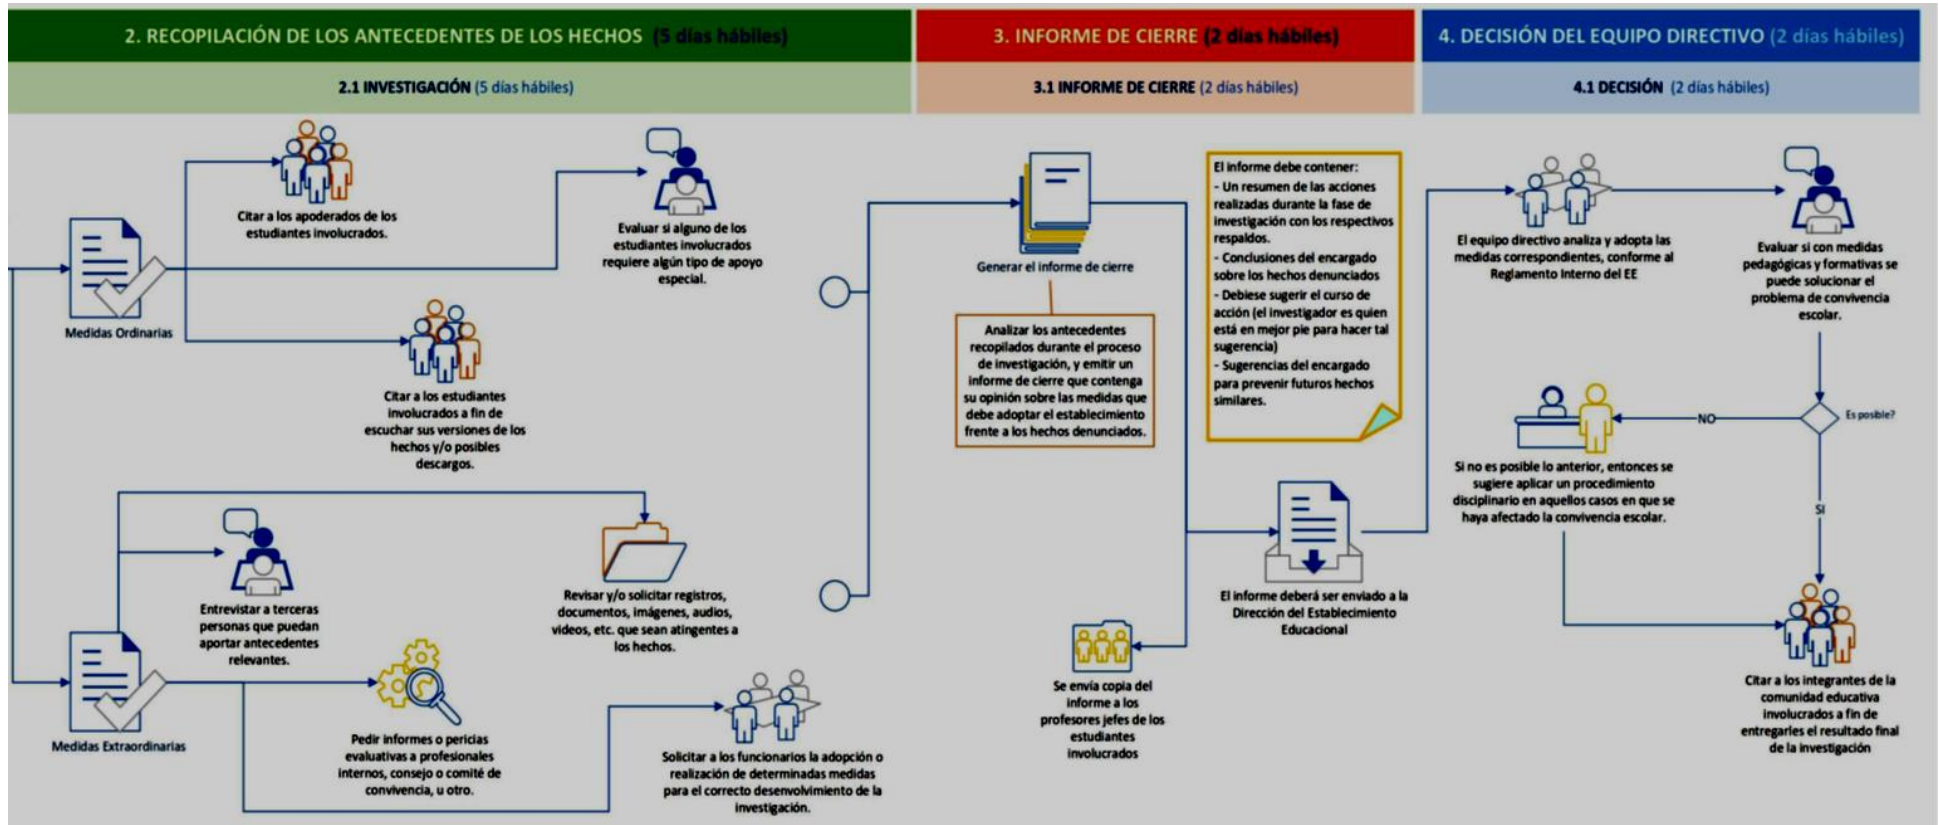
2. RECOPILACIÓN DE LOS ANTECEDENTES DE LOS HECHOS (5 días hábiles)

3. INFORME DE CIERRE (2 días hábiles)

4. DECISIÓN DEL EQUIPO DIRECTIVO (2 días hábiles)

2.1 INVESTIGACIÓN (5 días hábiles)

3.1 INFORME DE CIERRE (2 días hábiles)

4.1 DECISIÓN (2 días hábiles)

Medidas Ordinarias

Citar a los apoderados de los estudiantes involucrados.

Evaluar si alguno de los estudiantes involucrados requiere algún tipo de apoyo especial.

Citar a los estudiantes involucrados a fin de escuchar sus versiones de los hechos y/o posibles descargos.

Medidas Extraordinarias

Entrevistar a terceras personas que puedan aportar antecedentes relevantes.

Revisar y/o solicitar registros, documentos, imágenes, audios, videos, etc. que sean atingentes a los hechos.

Pedir informes o pericias evaluativas a profesionales internos, consejo o comité de convivencia, u otro.

Solicitar a los funcionarios la adopción o realización de determinadas medidas para el correcto desenvolvimiento de la investigación.

Generar el informe de cierre

Analizar los antecedentes recopilados durante el proceso de investigación, y emitir un informe de cierre que contenga su opinión sobre las medidas que debe adoptar el establecimiento frente a los hechos denunciados.

El informe debe contener:
- Un resumen de las acciones realizadas durante la fase de investigación con los respectivos respaldos.
- Conclusiones del encargado sobre los hechos denunciados
- Debiese sugerir el curso de acción (el investigador es quien está en mejor pie para hacer tal sugerencia)
- Sugerencias del encargado para prevenir futuros hechos similares.

Se envía copia del informe a los profesores jefes de los estudiantes involucrados

El informe deberá ser enviado a la Dirección del Establecimiento Educacional

El equipo directivo analiza y adopta las medidas correspondientes, conforme al Reglamento Interno del EE

Evaluar si con medidas pedagógicas y formativas se puede solucionar el problema de convivencia escolar.

Es posible?

NO

SI

Si no es posible lo anterior, entonces se sugiere aplicar un procedimiento disciplinario en aquellos casos en que se haya afectado la convivencia escolar.

Citar a los integrantes de la comunidad educativa involucrados a fin de entregarles el resultado final de la investigación